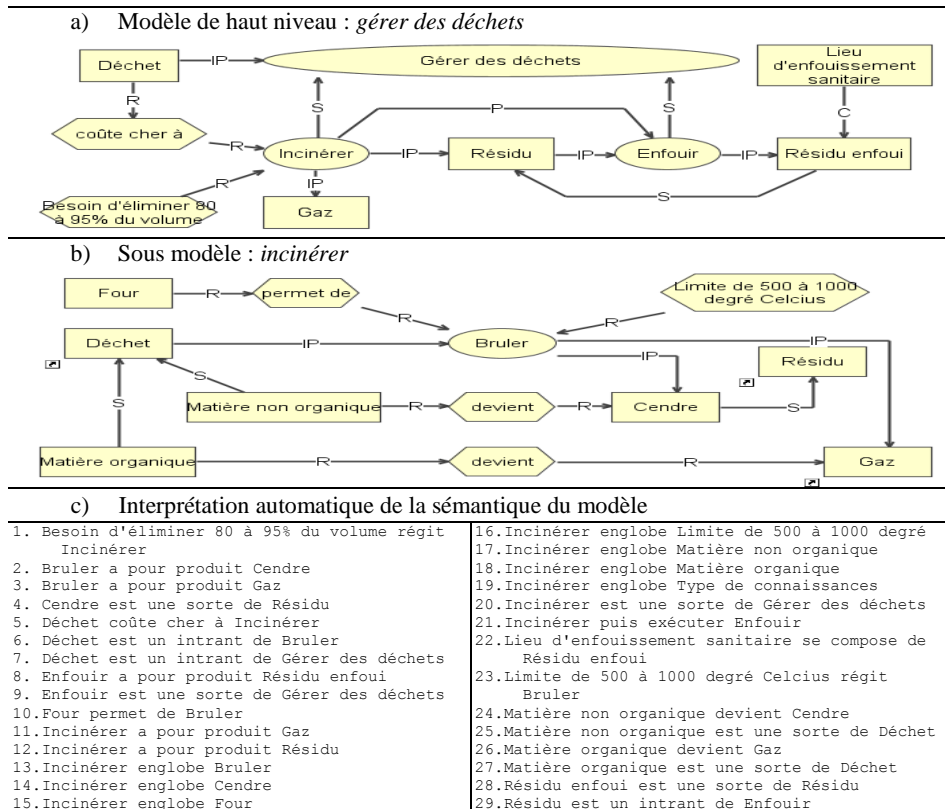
a) Modèle de haut niveau : *gérer des déchets*

Déchet

IP

Gérer des déchets

Lieu d'enfouissement sanitaire

R

S

S

C

coûte cher à

P

R

Incinérer

IP

Résidu

IP

Enfouir

IP

Résidu enfoui

R

IP

S

Besoin d'éliminer 80 à 95% du volume

Gaz

b) Sous modèle : *incinérer*

Four

R

permet de

Limite de 500 à 1000 degré Celcius

R

R

Déchet

IP

Bruler

IP

IP

Résidu

S

S

Matière non organique

R

devient

R

Cendre

S

Matière organique

R

devient

R

Gaz

c) Interprétation automatique de la sémantique du modèle

1. Besoin d'éliminer 80 à 95% du volume régit Incinérer
2. Bruler a pour produit Cendre
3. Bruler a pour produit Gaz
4. Cendre est une sorte de Résidu
5. Déchet coûte cher à Incinérer
6. Déchet est un intrant de Bruler
7. Déchet est un intrant de Gérer des déchets
8. Enfouir a pour produit Résidu enfoui
9. Enfouir est une sorte de Gérer des déchets
10. Four permet de Bruler
11. Incinérer a pour produit Gaz
12. Incinérer a pour produit Résidu
13. Incinérer englobe Bruler
14. Incinérer englobe Cendre
15. Incinérer englobe Four

16. Incinérer englobe Limite de 500 à 1000 degré
17. Incinérer englobe Matière non organique
18. Incinérer englobe Matière organique
19. Incinérer englobe Type de connaissances
20. Incinérer est une sorte de Gérer des déchets
21. Incinérer puis exécuter Enfouir
22. Lieu d'enfouissement sanitaire se compose de Résidu enfoui
23. Limite de 500 à 1000 degré Celcius régit Bruler
24. Matière non organique devient Cendre
25. Matière non organique est une sorte de Déchet
26. Matière organique devient Gaz
27. Matière organique est une sorte de Déchet
28. Résidu enfoui est une sorte de Résidu
29. Résidu est un intrant de Enfouir